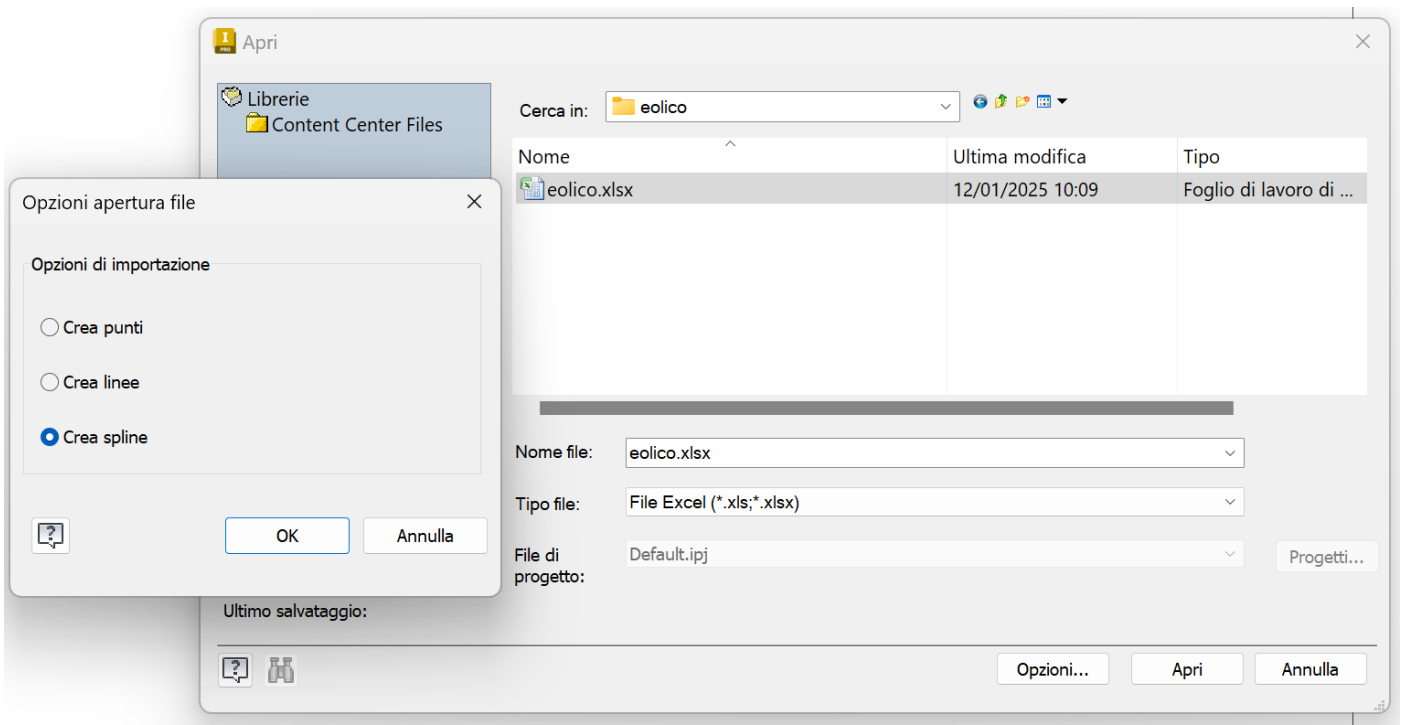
Apri

Librerie
Content Center Files

Cerca in: eolico

| Nome | Ultima modifica | Tipo |
|---|---|---|
| eolico.xlsx | 12/01/2025 10:09 | Foglio di lavoro di ... |

Nome file: eolico.xlsx

Tipo file: File Excel (*.xls;*.xlsx)

File di progetto: Default.ipj

Progetti...

Ultimo salvataggio:

Opzioni... Apri Annulla

Opzioni apertura file

Opzioni di importazione

Crea punti

Crea linee

Crea spline

OK Annulla